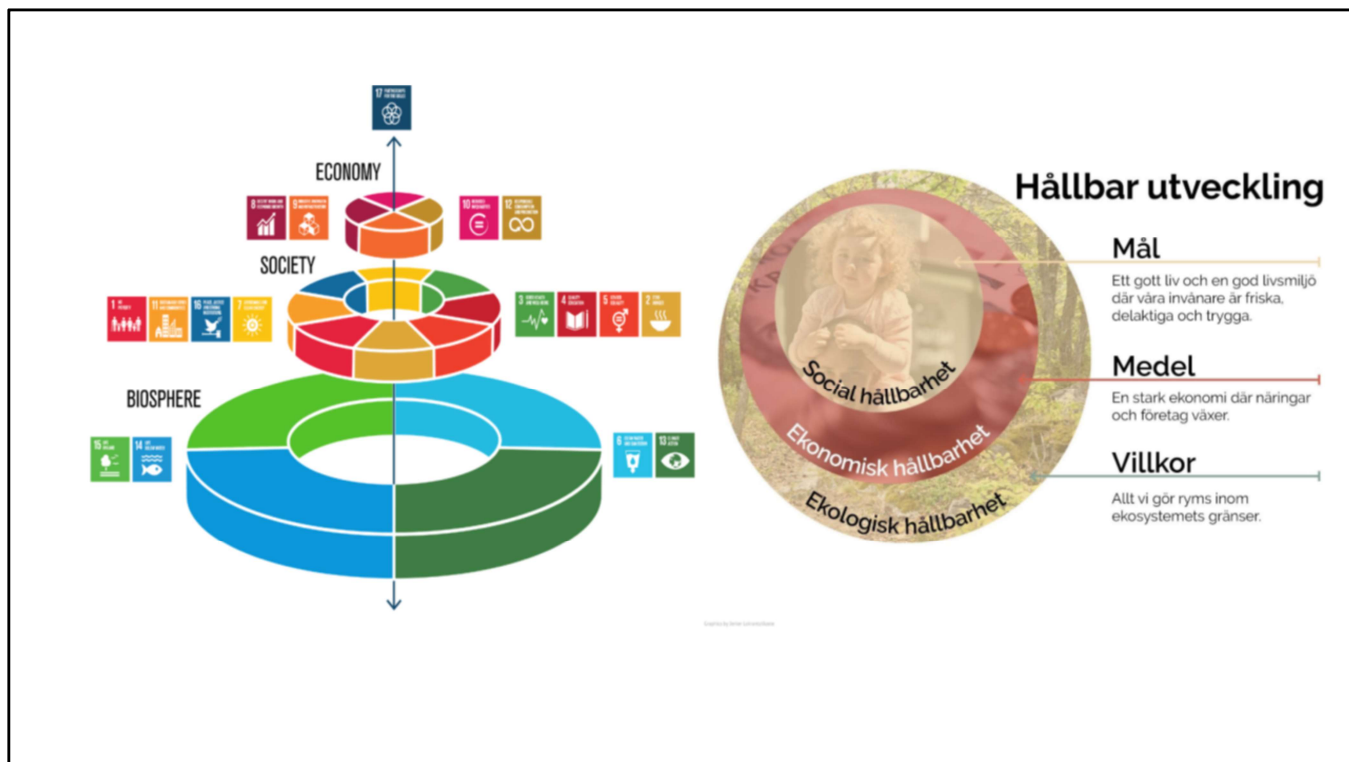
17 PARTNERSHIPS FOR THE GOALS

ECONOMY

8 DECENT WORK AND ECONOMIC GROWTH

9 INDUSTRY, INNOVATION AND INFRASTRUCTURE

10 REDUCED INEQUALITIES

12 RESPONSIBLE CONSUMPTION AND PRODUCTION

SOCIETY

1 NO POVERTY

11 SUSTAINABLE CITIES AND COMMUNITIES

16 PEACE, JUSTICE AND STRONG INSTITUTIONS

7 AFFORDABLE AND CLEAN ENERGY

3 GOOD HEALTH AND WELL-BEING

4 QUALITY EDUCATION

5 GENDER EQUALITY

2 ZERO HUNGER

BIOSPHERE

15 LIFE ON LAND

14 LIFE BELOW WATER

6 CLEAN WATER AND SANITATION

13 CLIMATE ACTION

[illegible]

Hållbar utveckling

Social hållbarhet

Ekonomisk hållbarhet

Ekologisk hållbarhet

Mål

Ett gott liv och en god livsmiljö där våra invånare är friska, delaktiga och trygga.

Medel

En stark ekonomi där näringar och företag växer.

Villkor

Allt vi gör ryms inom ekosystemets gränser.